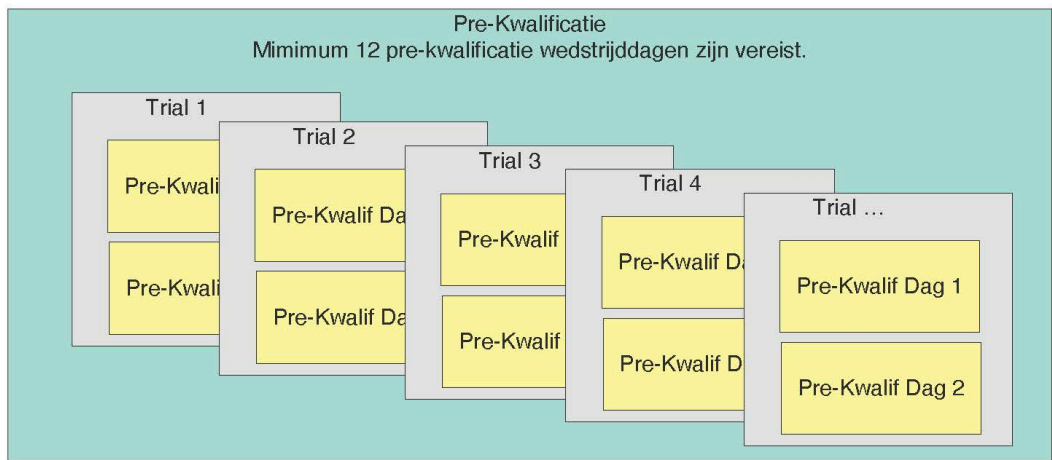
Pre-Kwalificatie
Mimimum 12 pre-kwalificatie wedstrijddagen zijn vereist.

Trial 1

Pre-Kwali

Pre-Kwali

Trial 2

Pre-Kwalif Da

Pre-Kwalif Da

Trial 3

Pre-Kwalif

Pre-Kwalif

Trial 4

Pre-Kwalif Da

Pre-Kwalif D

Trial …

Pre-Kwalif Dag 1

Pre-Kwalif Dag 2